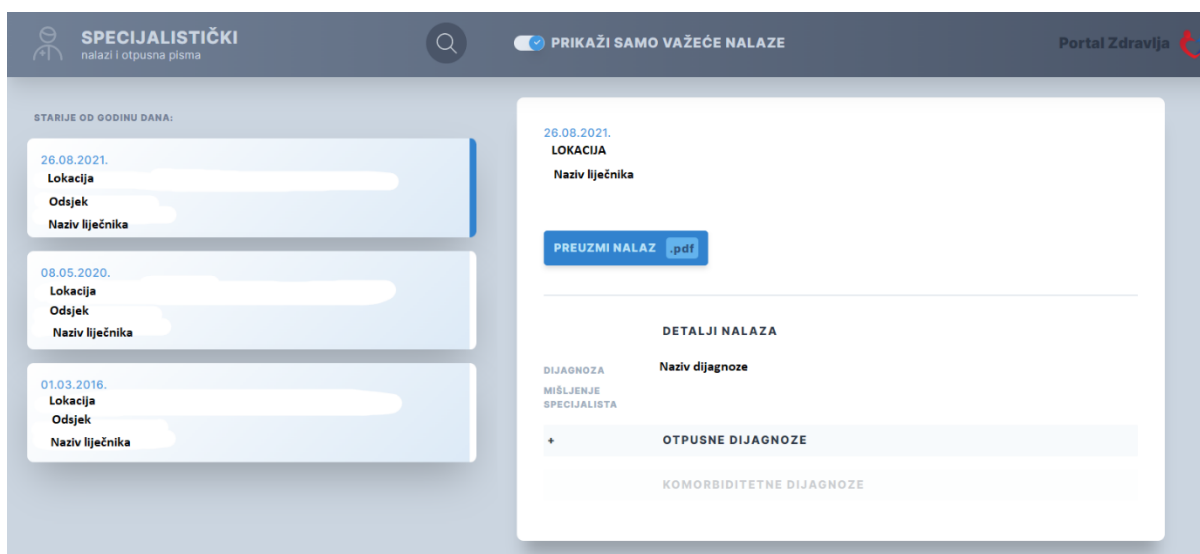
SPECIJALISTIČKI
nalazi i otpusna pisma

PRIKAŽI SAMO VAŽEĆE NALAZE

Portal Zdravlja

STARIJE OD GODINU DANA:

26.08.2021.
Lokacija
Odsjek
Naziv liječnika

08.05.2020.
Lokacija
Odsjek
Naziv liječnika

01.03.2016.
Lokacija
Odsjek
Naziv liječnika

26.08.2021.
LOKACIJA
Naziv liječnika

PREUZMI NALAZ .pdf

DETALJI NALAZA

DIJAGNOZA Naziv dijagnoze
MIŠLJENJE SPECIJALISTA

+ OTPUSNE DIJAGNOZE

KOMORBIDITETNE DIJAGNOZE